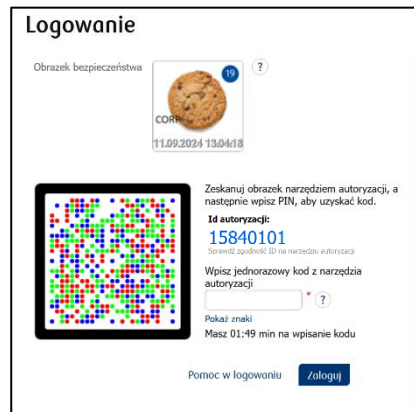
Logowanie

Obrazek bezpieczeństwa

19

?

CORP

11.09.2024 13:04:18

Zeskanuj obrazek narzędziem autoryzacji, a następnie wpisz PIN, aby uzyskać kod.

Id autoryzacji:

15840101

Sprawdź zgodność ID na narzędziu autoryzacji

Wpisz jednorazowy kod z narzędzia autoryzacji

*

?

Pokaż znaki

Masz 01:49 min na wpisanie kodu

Pomoc w logowaniu

Zaloguj